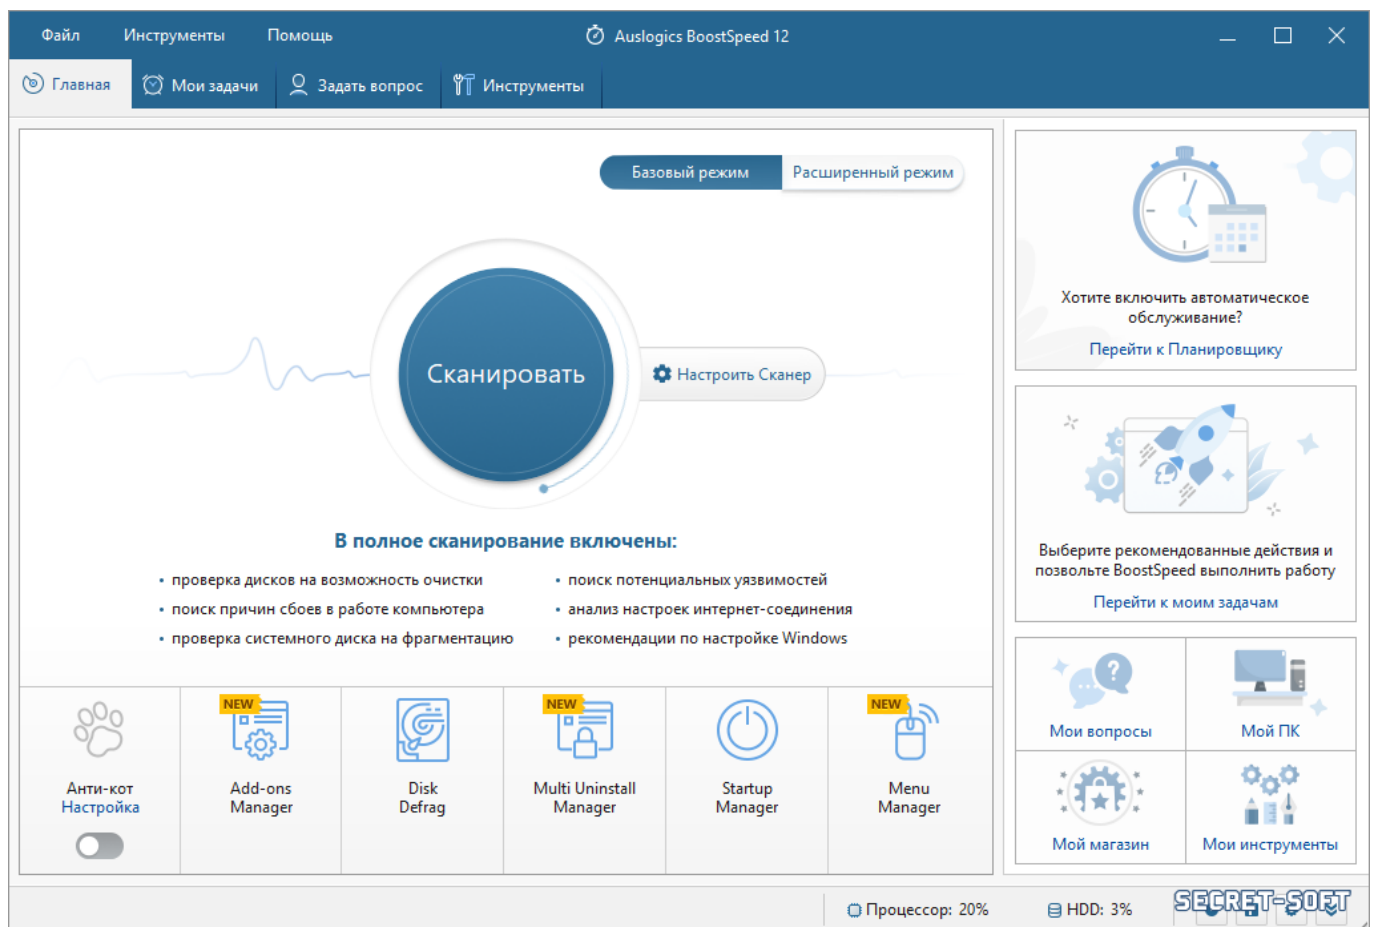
Файл Инструменты Помощь

Auslogics BoostSpeed 12

Главная Мои задачи Задать вопрос Инструменты

Базовый режим Расширенный режим

Сканировать

Настроить Сканер

В полное сканирование включены:

• проверка дисков на возможность очистки
• поиск причин сбоев в работе компьютера
• проверка системного диска на фрагментацию

• поиск потенциальных уязвимостей
• анализ настроек интернет-соединения
• рекомендации по настройке Windows

Анти-кот
Настройка

NEW
Add-ons Manager

Disk Defrag

NEW
Multi Uninstall Manager

Startup Manager

NEW
Menu Manager

Хотите включить автоматическое обслуживание?

Перейти к Планировщику

Выберите рекомендованные действия и позвольте BoostSpeed выполнить работу

Перейти к моим задачам

Мои вопросы

Мой ПК

Мой магазин

Мои инструменты

Процессор: 20%

HDD: 3%

SECRET-SOFT